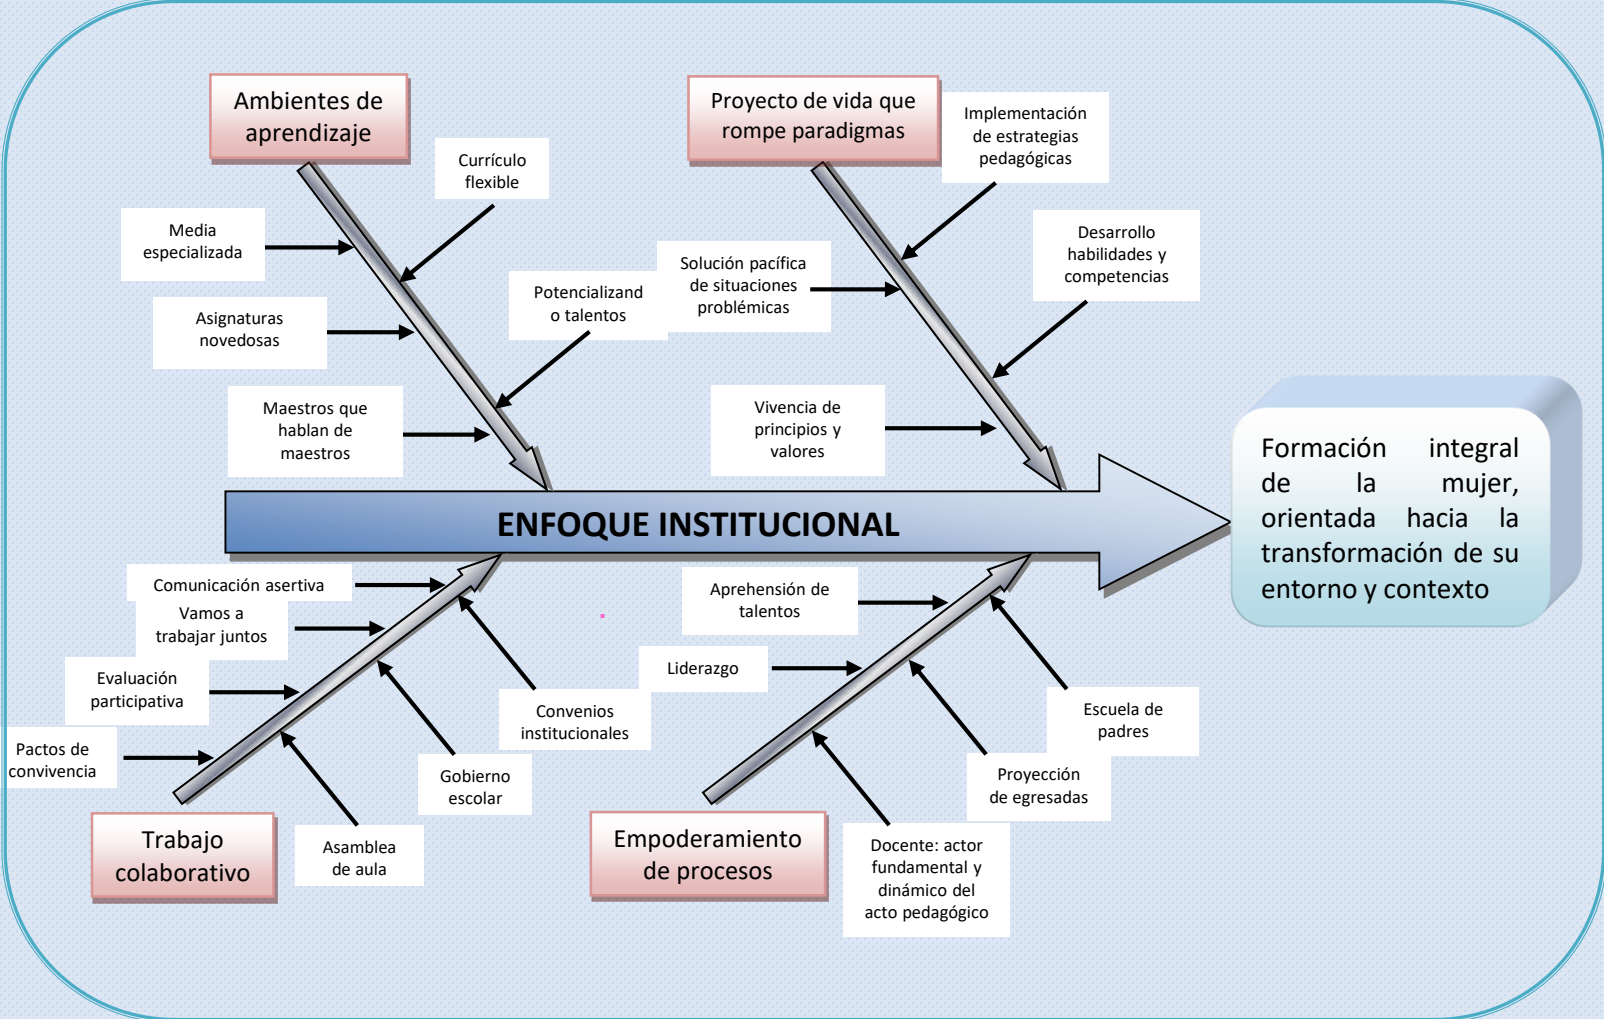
Ambientes de aprendizaje

Currículo flexible

Media especializada

Asignaturas novedosas

Potencializando talentos

Maestros que hablan de maestros

Proyecto de vida que rompe paradigmas

Implementación de estrategias pedagógicas

Solución pacífica de situaciones problémicas

Desarrollo habilidades y competencias

Vivencia de principios y valores

ENFOQUE INSTITUCIONAL

Formación integral de la mujer, orientada hacia la transformación de su entorno y contexto

Comunicación asertiva

Vamos a trabajar juntos

Evaluación participativa

Pactos de convivencia

Convenios institucionales

Gobierno escolar

Asamblea de aula

Trabajo colaborativo

Aprehensión de talentos

Liderazgo

Escuela de padres

Proyección de egresadas

Docente: actor fundamental y dinámico del acto pedagógico

Empoderamiento de procesos